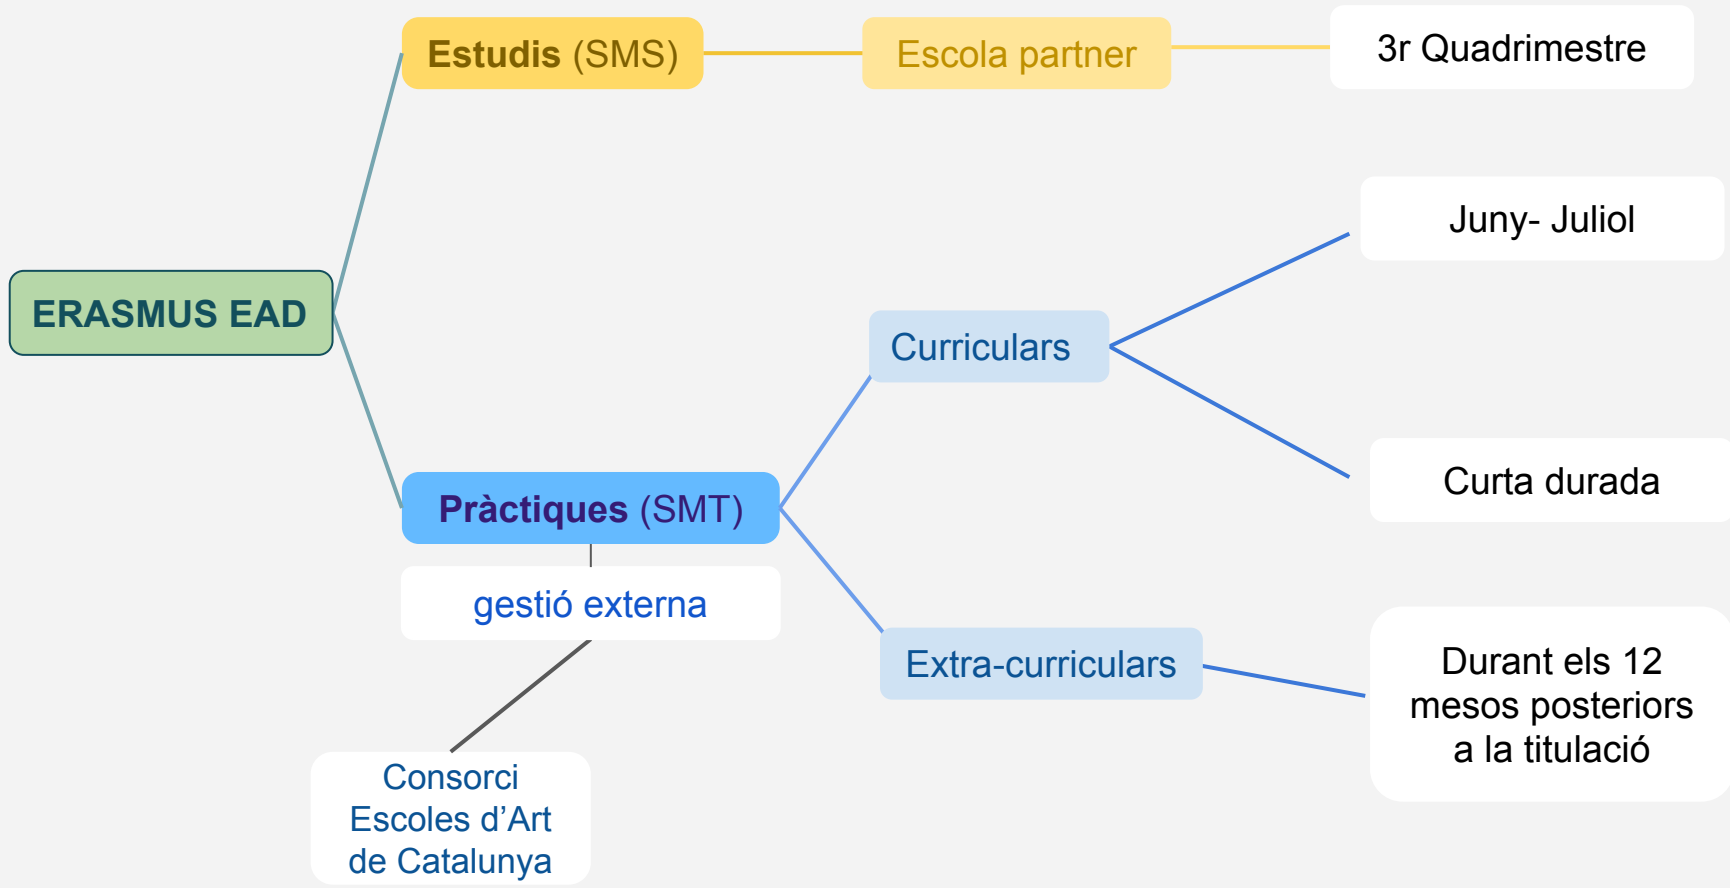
ERASMUS EAD

Estudis (SMS)

Escola partner

3r Quadrimestre

Pràctiques (SMT)

gestió externa

Consorci Escoles d’Art de Catalunya

Curriculars

Juny- Juliol

Curta durada

Extra-curriculars

Durant els 12 mesos posteriors a la titulació